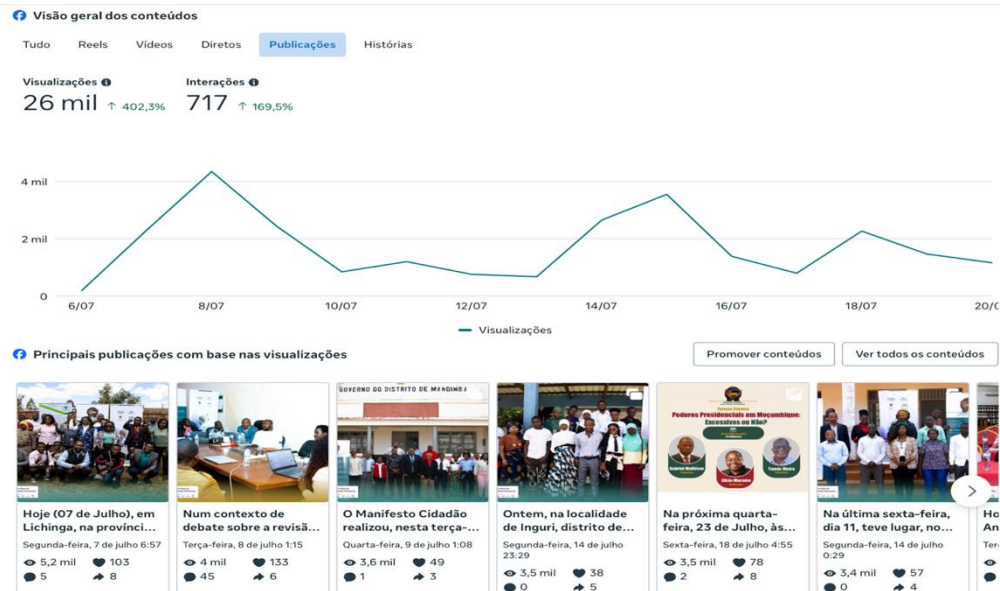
Visão geral dos conteúdos

Tudo Reels Vídeos Diretos Publicações Histórias

Visualizações
26 mil ↑ 402,3%

Interações
717 ↑ 169,5%

4 mil
2 mil
0
6/07 8/07 10/07 12/07 14/07 16/07 18/07 20/0

Visualizações

Principais publicações com base nas visualizações

Promover conteúdos Ver todos os conteúdos

GOVERNO DO DISTRITO DE MANDIMBA

Poderes Presidenciais em Moçambique: Excessivos ou Não?

Hoje (07 de Julho), em Lichinga, na provínci...
Segunda-feira, 7 de julho 6:57
5,2 mil 103
5 8

Num contexto de debate sobre a revisã...
Terça-feira, 8 de julho 1:15
4 mil 133
45 6

O Manifesto Cidadão realizou, nesta terça-...
Quarta-feira, 9 de julho 1:08
3,6 mil 49
1 3

Ontem, na localidade de Inguri, distrito de...
Segunda-feira, 14 de julho 23:29
3,5 mil 38
0 5

Na próxima quarta-feira, 23 de Julho, às...
Sexta-feira, 18 de julho 4:55
3,5 mil 78
2 8

Na última sexta-feira, dia 11, teve lugar, no...
Segunda-feira, 14 de julho 0:29
3,4 mil 57
0 4

Ho
An
Ter